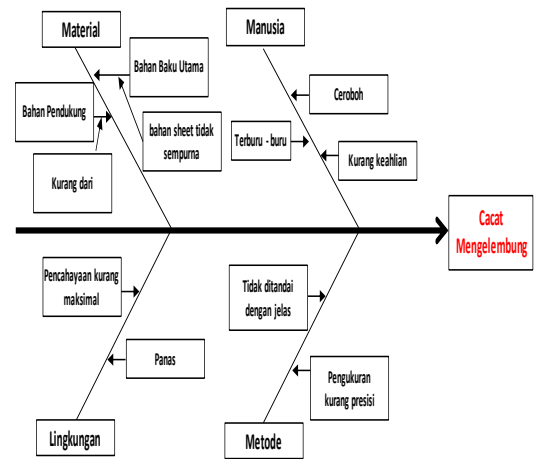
Material

Bahan Baku Utama

Bahan Pendukung

bahan sheet tidak sempurna

Kurang dari

Manusia

Ceroboh

Terburu - buru

Kurang keahlian

Cacat Mengelembung

Pencahayaan kurang maksimal

Panas

Lingkungan

Tidak ditandai dengan jelas

Pengukuran kurang presisi

Metode